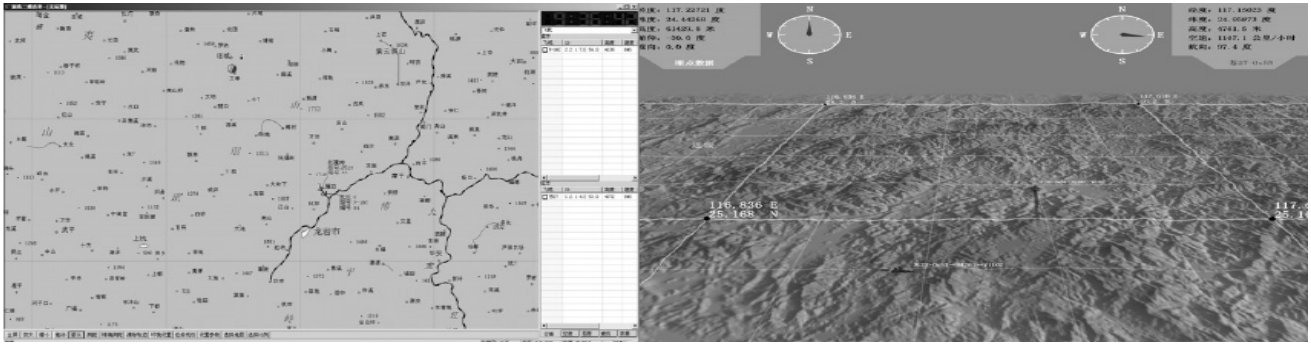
经度：117.22721 度
纬度：34.44360 度
高度：61423.8 米
俯仰：-30.0 度
航向：0.0 度

N
W
E
S

观点数据

N
W
E
S

经度：117.15923 度
纬度：34.05873 度
高度：6744.5 米
空速：1167.1 公里/小时
航向：97.4 度

116.836 E
25.168 N

117.
25.1

龙岩市